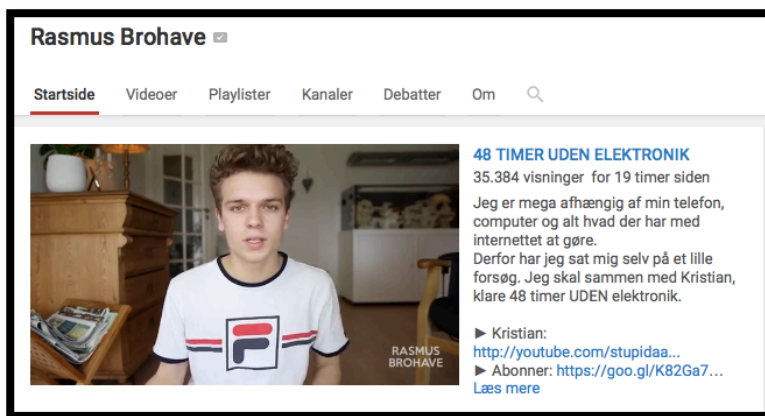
Rasmus Brohave

Startside Videoer Playlister Kanaler Debatter Om

48 TIMER UDEN ELEKTRONIK

35.384 visninger for 19 timer siden

Jeg er mega afhængig af min telefon, computer og alt hvad der har med internettet at gøre.
Derfor har jeg sat mig selv på et lille forsøg. Jeg skal sammen med Kristian, klare 48 timer UDEN elektronik.

► Kristian: http://youtube.com/stupidaa...
► Abonner: https://goo.gl/K82Ga7...
Læs mere

RASMUS BROHAVE

FILA